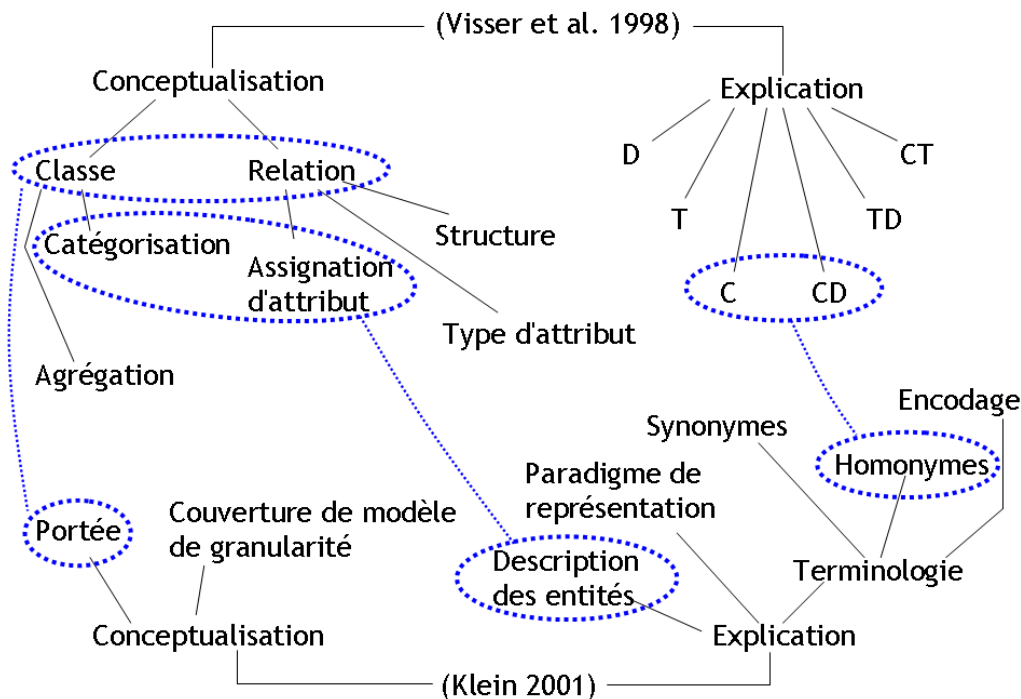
(Visser et al. 1998)

Conceptualisation

Classe

Relation

Catégorisation

Assignation d'attribut

Structure

Type d'attribut

Agrégation

Explication

D

CT

T

TD

C

CD

Encodage

Synonymes

Homonymes

Paradigme de représentation

Portée

Couverture de modèle de granularité

Description des entités

Terminologie

Conceptualisation

Explication

(Klein 2001)